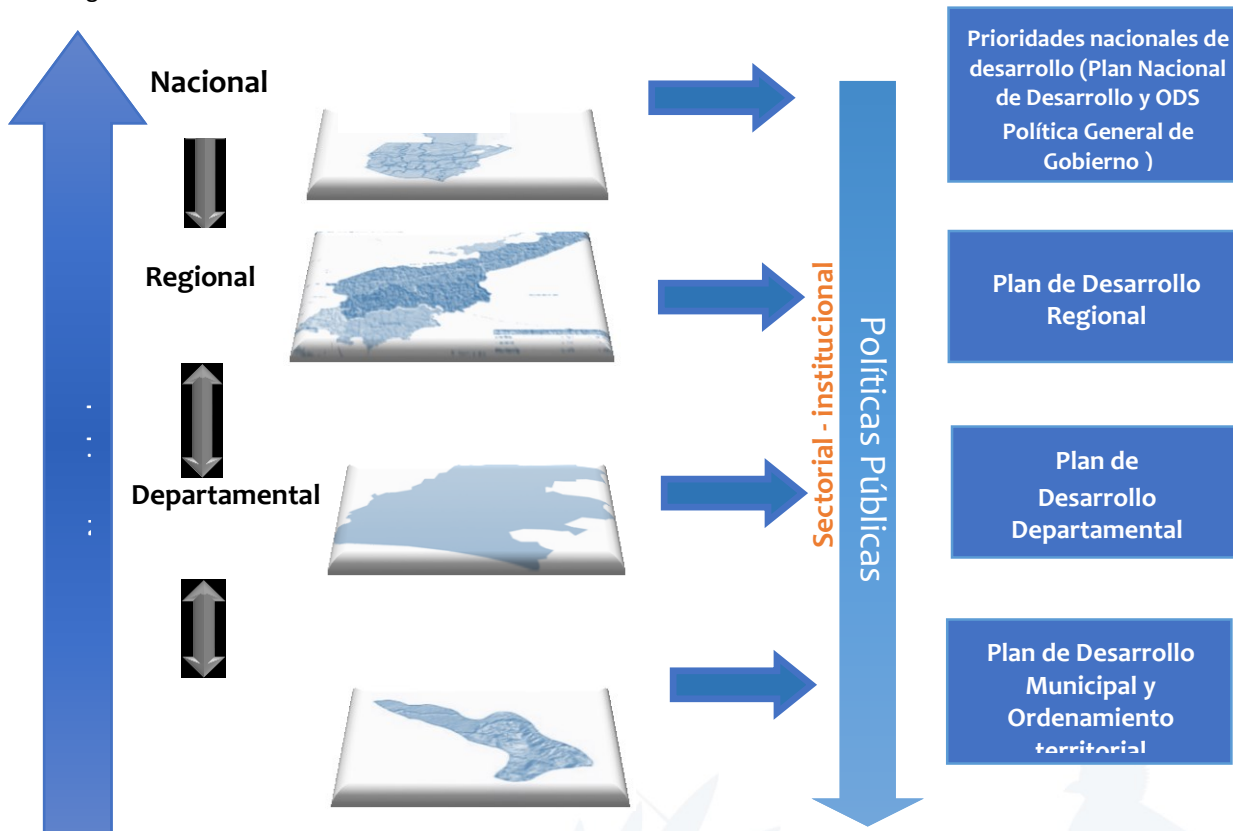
Nacional

Regional

Departamental

Prioridades nacionales de desarrollo (Plan Nacional de Desarrollo y ODS Política General de Gobierno )

Plan de Desarrollo Regional

Plan de Desarrollo Departamental

Plan de Desarrollo Municipal y Ordenamiento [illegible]

Sectorial - institucional

Políticas Públicas